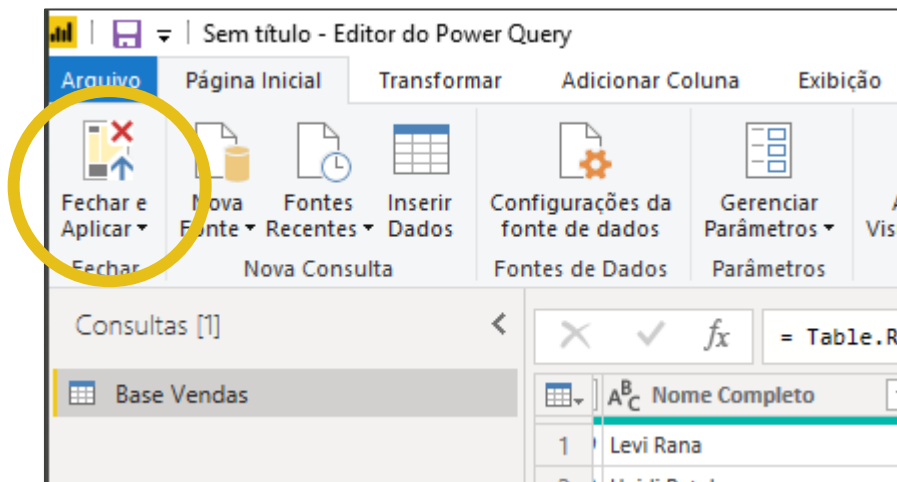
Sem título - Editor do Power Query

Arquivo Página Inicial Transformar Adicionar Coluna Exibição

Fechar e Aplicar ▾
Fechar

Nova Fonte ▾ Fontes Recentes ▾ Inserir Dados
Nova Consulta

Configurações da fonte de dados
Fontes de Dados

Gerenciar Parâmetros ▾
Parâmetros

Consultas [1]

Base Vendas

$f_x$ = Table.R

$A^B_C$ Nome Completo

1 Levi Rana